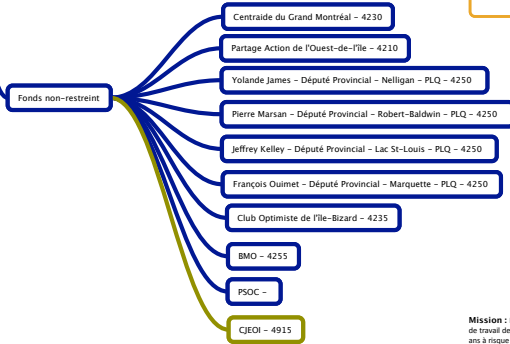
Fonds non-restreint

Centraide du Grand Montréal - 4230

Partage Action de l'Ouest-de-l'Île - 4210

Yolande James - Député Provincial - Nelligan - PLQ - 4250

Pierre Marsan - Député Provincial - Robert-Baldwin - PLQ - 4250

Jeffrey Kelley - Député Provincial - Lac St-Louis - PLQ - 4250

François Ouimet - Député Provincial - Marquette - PLQ - 4250

Club Optimiste de l'Île-Bizard - 4235

BMO - 4255

PSOC -

CJEOI - 4915

Mission : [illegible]
de travail de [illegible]
ans à risque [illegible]